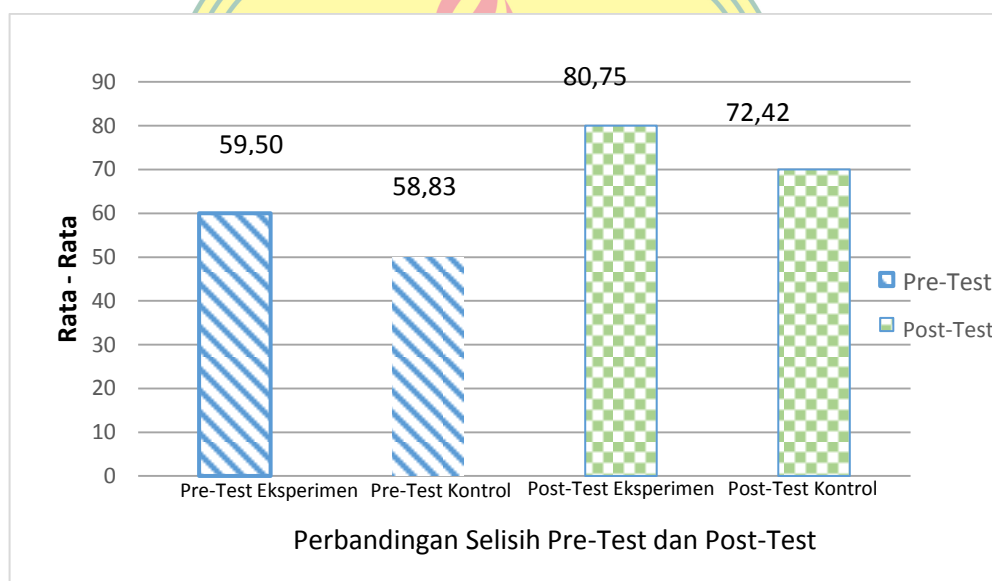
90
80
70
60
50
40
30
20
10
0

Rata - Rata

59,50
58,83
80,75
72,42

Pre-Test Eksperimen
Pre-Test Kontrol
Post-Test Eksperimen
Post-Test Kontrol

Pre-Test
Post-Test

Perbandingan Selisih Pre-Test dan Post-Test